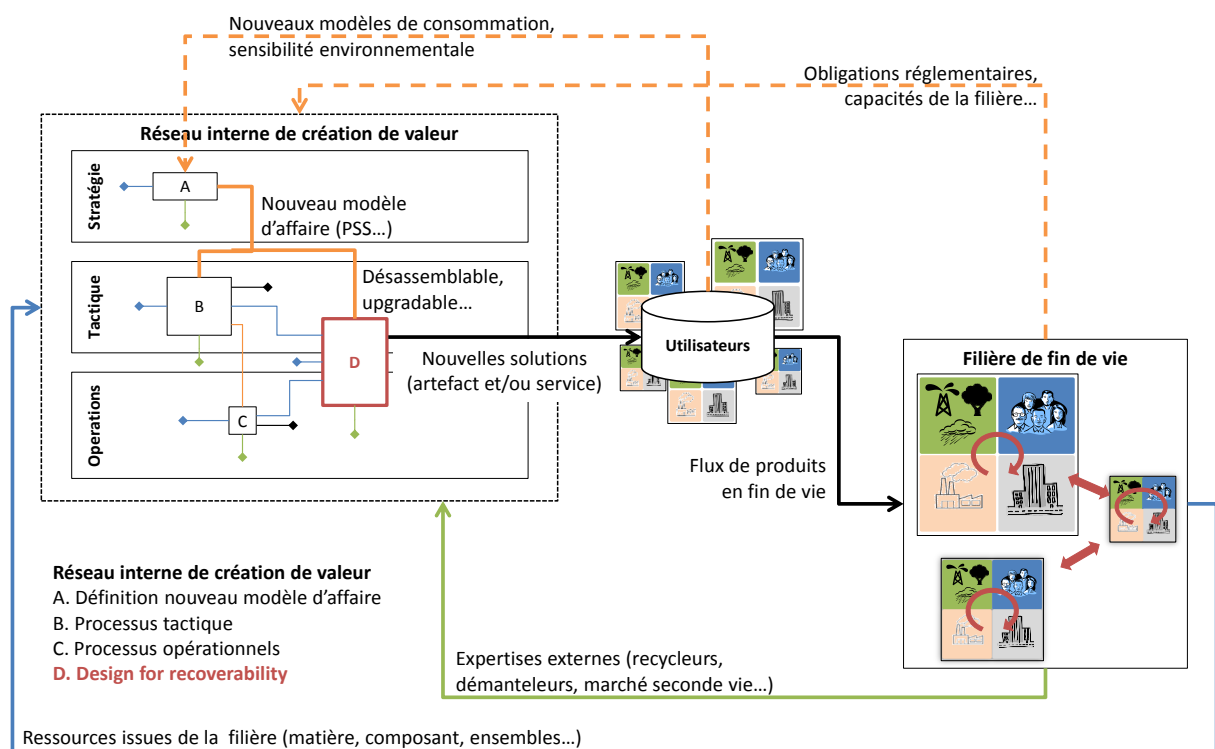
Nouveaux modèles de consommation, sensibilité environnementale

Obligations réglementaires, capacités de la filière…

Réseau interne de création de valeur

Stratégie

A

Nouveau modèle d'affaire (PSS…)

Tactique

B

Désassemblable, upgradable…

D

Operations

C

Nouvelles solutions (artefact et/ou service)

Utilisateurs

Filière de fin de vie

Flux de produits en fin de vie

Réseau interne de création de valeur
A. Définition nouveau modèle d'affaire
B. Processus tactique
C. Processus opérationnels
D. Design for recoverability

Expertises externes (recycleurs, démanteleurs, marché seconde vie…)

Ressources issues de la filière (matière, composant, ensembles…)